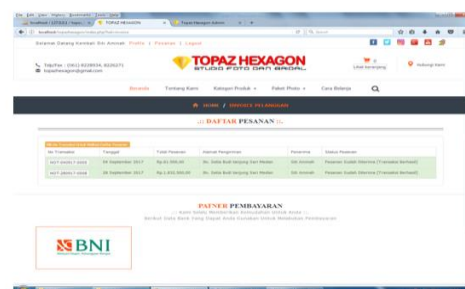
File Edit View History Bookmarks Tools Help
localhost / 127.0.0.1 / topaz... × TOPAZ HEXAGON × Topaz Hexagon Admin × +
localhost/topazhexagon/index.php?hal=daftar

Selamat Datang Kembali Siti Aminah Profile | Pesanan | Logout

TOPAZ HEXAGON
STUDIO FOTO DAN BRIDAL

Telp/Fax : (061) 8228934, 8226271
topazhexagon@gmail.com

Lihat keranjang
Hubungi Kami

Beranda Tentang Kami Kategori Produk Paket Photo Cara Belanja

HOME / DAFTAR PELANGGAN

:: DAFTAR PESANAN ::

| No. Transaksi | Tanggal | Total Pesanan | Alamat Pengiriman | Penerima | Status Pesanan |
|---|---|---|---|---|---|
| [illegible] | 04 September 2017 | Rp.42,000.00 | Jln. Setia Budi simpang Sari Medan | Siti Aminah | Pesanan Sudah Diterima (Transaksi Berhasil) |
| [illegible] | 06 September 2017 | Rp.1,650,000.00 | Jln. Setia Budi simpang Sari Medan | Siti Aminah | Pesanan Sudah Diterima (Transaksi Berhasil) |

PARNER PEMBAYARAN
Kami Selalu Memberikan Kemudahan Untuk Anda
Berikut Daftar Bank Yang Dapat Anda Gunakan Untuk Melakukan Pembayaran

BNI